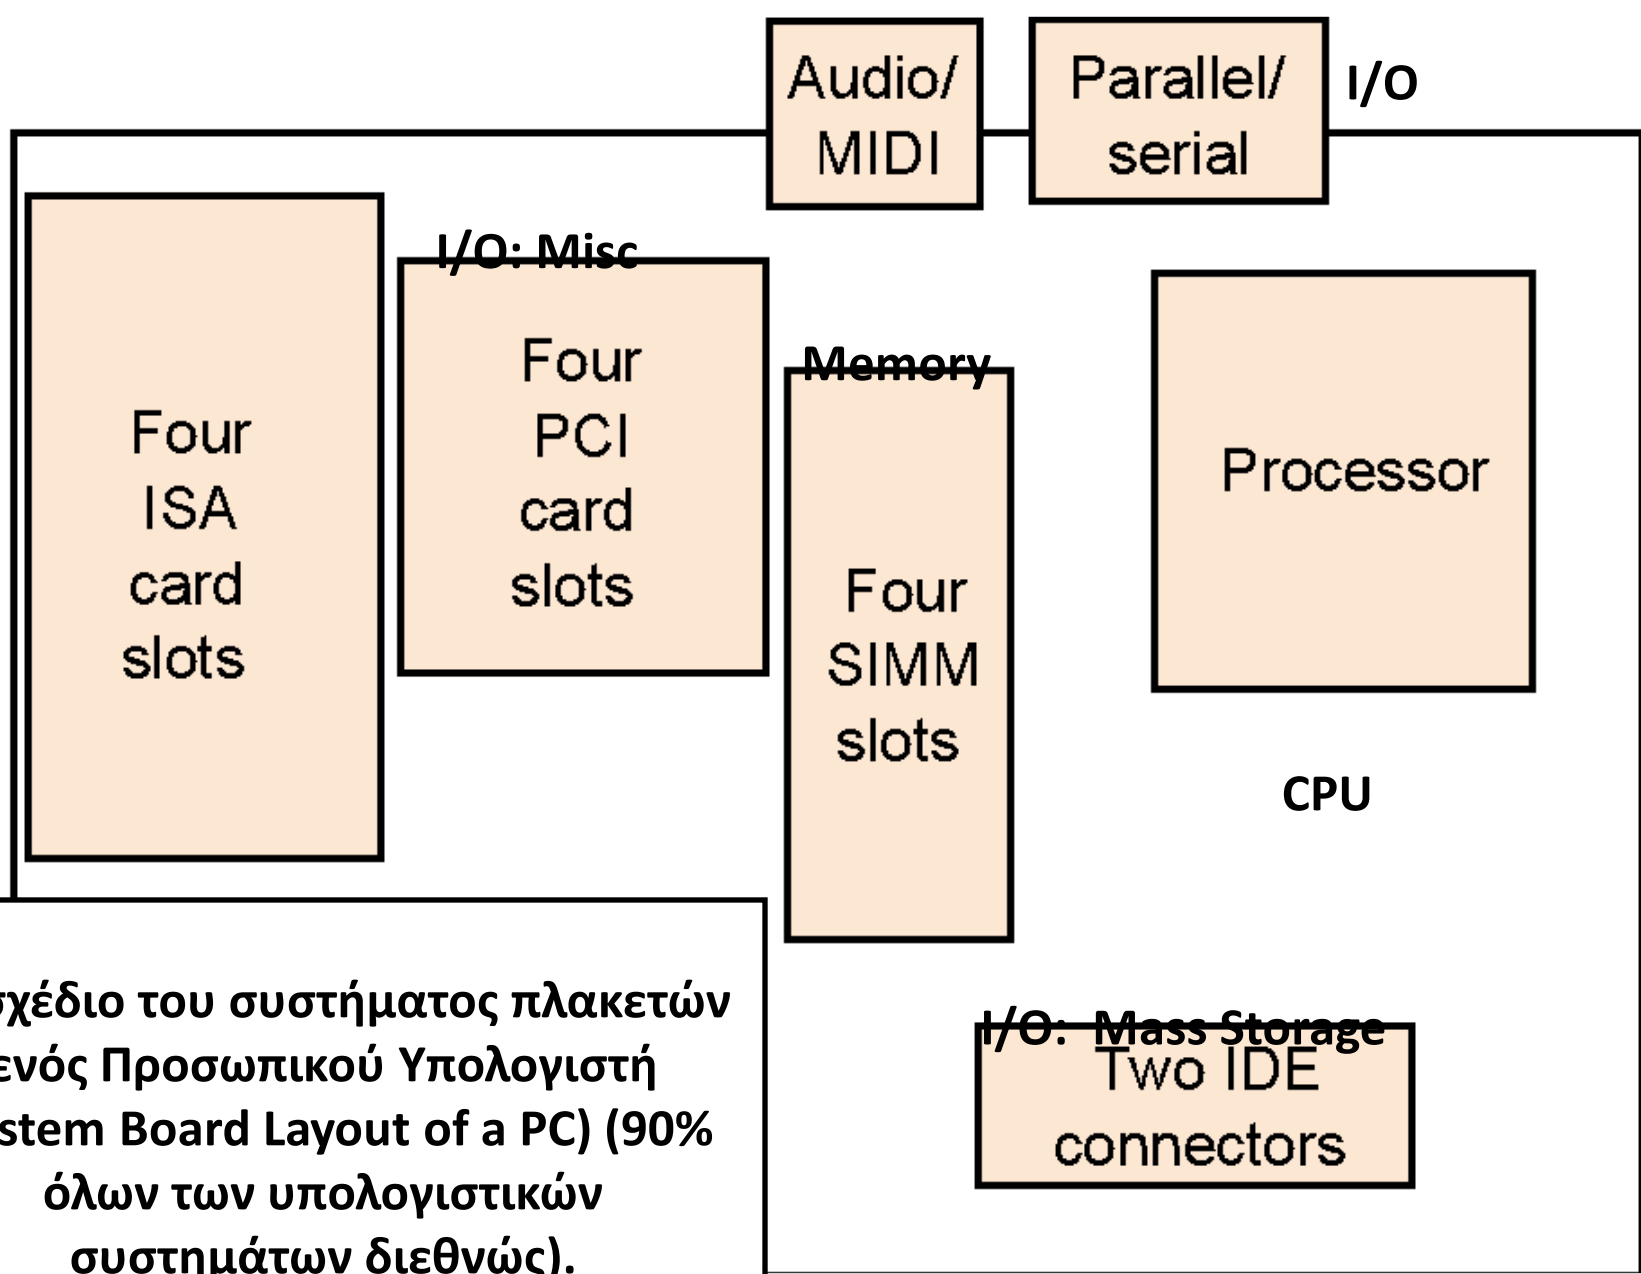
Audio/ MIDI

Parallel/ serial

I/O

I/O: Misc

Four ISA card slots

Four PCI card slots

Memory

Four SIMM slots

Processor

CPU

I/O: Mass Storage

Two IDE connectors

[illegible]σχέδιο του συστήματος πλακετών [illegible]ενός Προσωπικού Υπολογιστή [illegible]stem Board Layout of a PC) (90% όλων των υπολογιστικών συστημάτων διεθνώς).